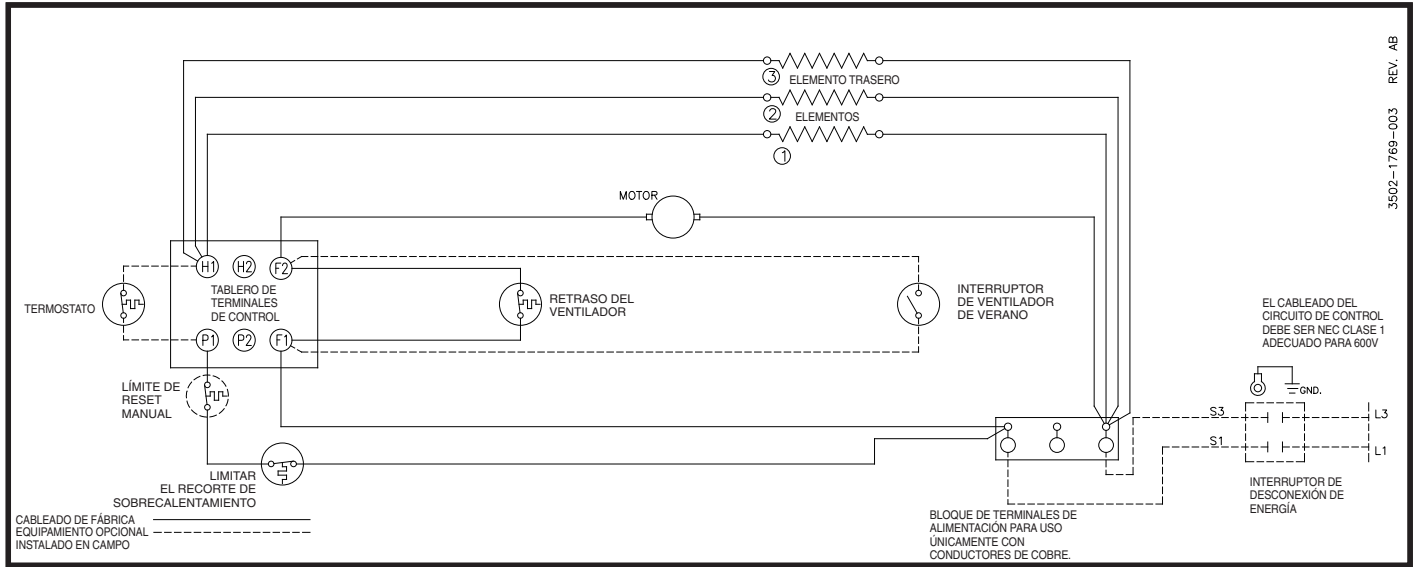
③ ELEMENTO TRASERO
② ELEMENTOS
①

REV. AB
3502-1769-003

MOTOR

H1 H2 F2
TABLERO DE TERMINALES DE CONTROL
P1 P2 F1

TERMOSTATO

RETRASO DEL VENTILADOR

INTERRUPTOR DE VENTILADOR DE VERANO

EL CABLEADO DEL CIRCUITO DE CONTROL DEBE SER NEC CLASE 1 ADECUADO PARA 600V

GND.

S3
S1
L3
L1

LÍMITE DE RESET MANUAL

LIMITAR EL RECORTE DE SOBRECALENTAMIENTO

CABLEADO DE FÁBRICA
EQUIPAMIENTO OPCIONAL INSTALADO EN CAMPO

BLOQUE DE TERMINALES DE ALIMENTACIÓN PARA USO ÚNICAMENTE CON CONDUCTORES DE COBRE.

INTERRUPTOR DE DESCONEXIÓN DE ENERGÍA